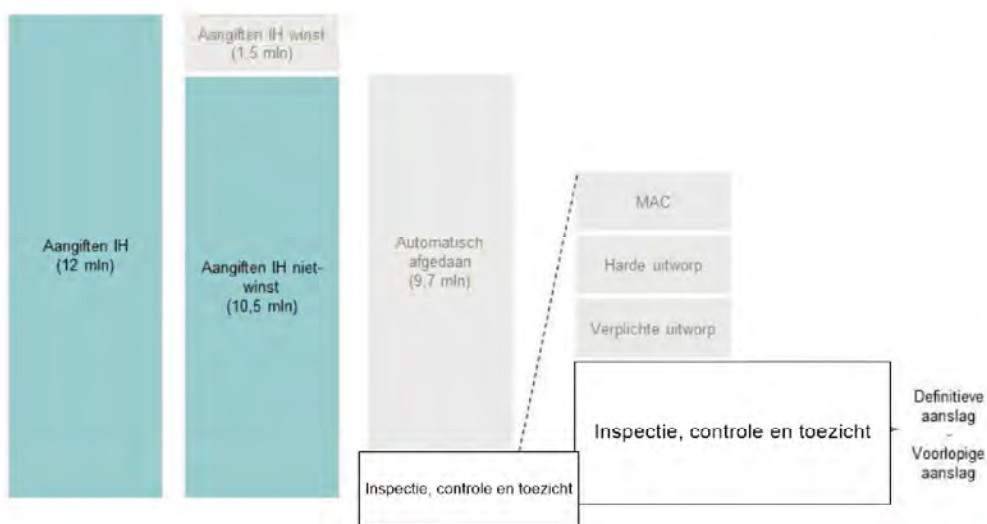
Aangiften IH winst (1,5 mln)

Aangiften IH (12 mln)

Aangiften IH niet-winst (10,5 mln)

Automatisch afgedaan (9,7 mln)

MAC

Harde uitworp

Verplichte uitworp

Inspectie, controle en toezicht

Definitieve aanslag - Voorlopige aanslag

Inspectie, controle en toezicht